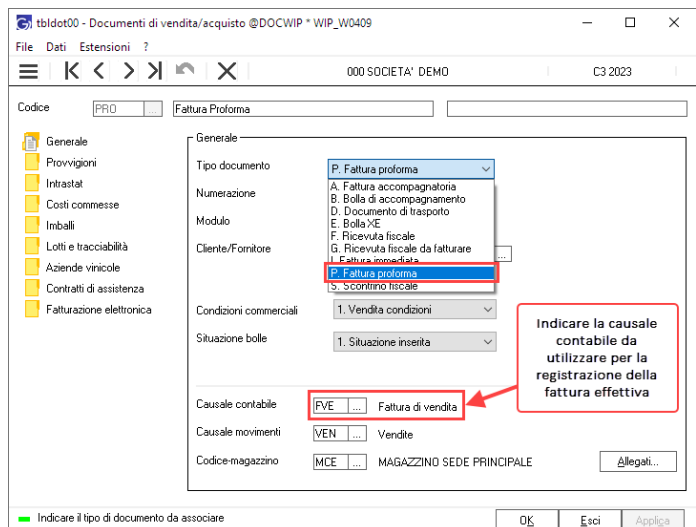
tbldot00 - Documenti di vendita/acquisto @DOCWIP * WIP_W0409

File Dati Estensioni ?

000 SOCIETA' DEMO

C3 2023

Codice PRO ... Fattura Proforma

Generale
Provvigioni
Intrastat
Costi commesse
Imballi
Lotti e tracciabilità
Aziende vinicole
Contratti di assistenza
Fatturazione elettronica

Generale

Tipo documento P. Fattura proforma

Numerazione

Modulo

Cliente/Fornitore

A. Fattura accompagnatoria
B. Bolla di accompagnamento
D. Documento di trasporto
E. Bolla XE
F. Ricevuta fiscale
G. Ricevuta fiscale da fatturare
I. Fattura immediata
P. Fattura proforma
S. Scontrino fiscale

Condizioni commerciali 1. Vendita condizioni

Situazione bolle 1. Situazione inserita

Indicare la causale contabile da utilizzare per la registrazione della fattura effettiva

Causale contabile FVE ... Fattura di vendita

Causale movimenti VEN ... Vendite

Codice-magazzino MCE ... MAGAZZINO SEDE PRINCIPALE

Allegati...

Indicare il tipo di documento da associare

OK Esci Applica